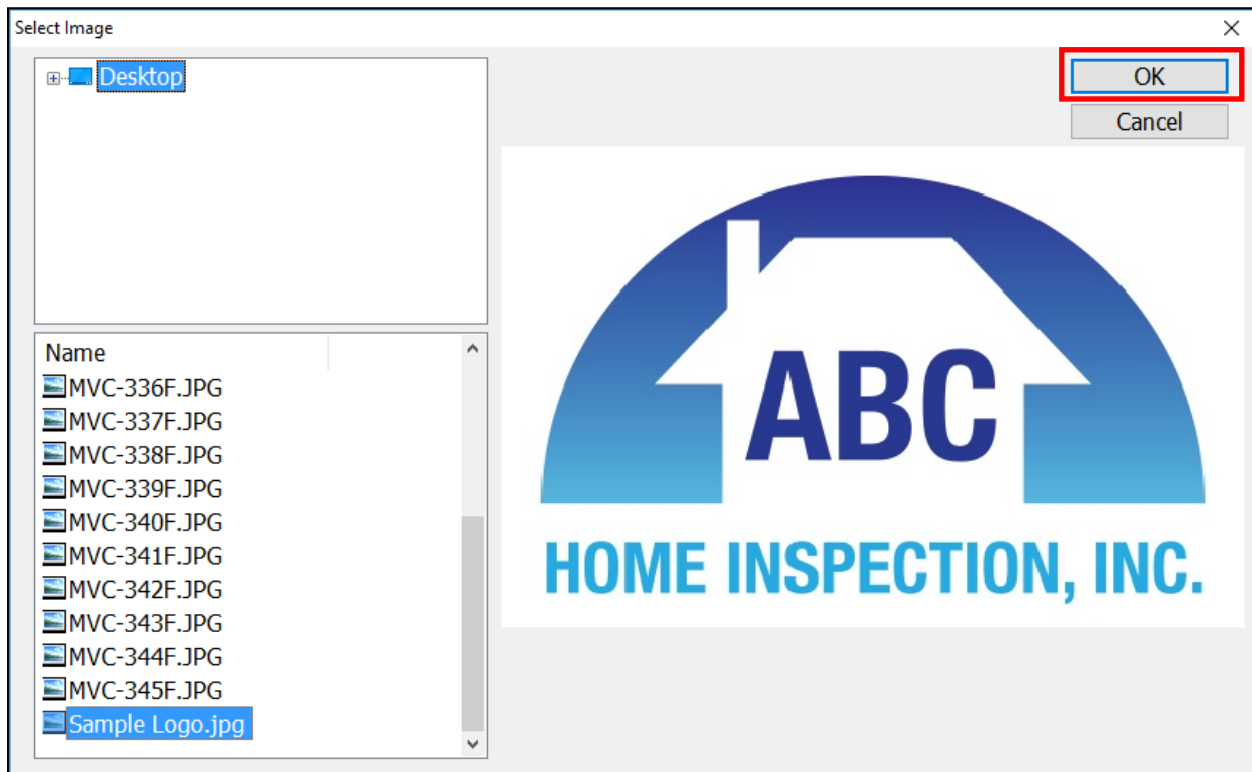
Select Image

Desktop

Name
MVC-336F.JPG
MVC-337F.JPG
MVC-338F.JPG
MVC-339F.JPG
MVC-340F.JPG
MVC-341F.JPG
MVC-342F.JPG
MVC-343F.JPG
MVC-344F.JPG
MVC-345F.JPG
Sample Logo.jpg

OK
Cancel

ABC
HOME INSPECTION, INC.